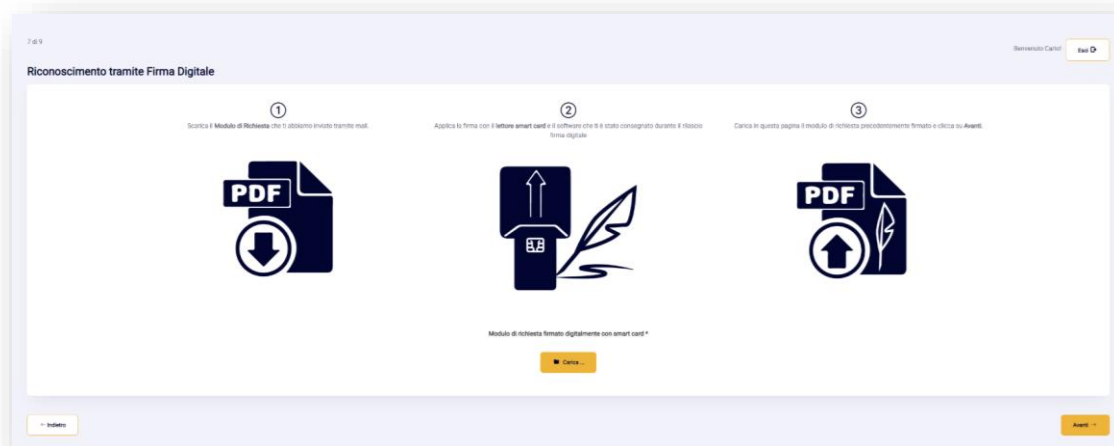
7 di 9

Benvenuto Carlo! Esci

Riconoscimento tramite Firma Digitale

①

Scarica il **Modulo di Richiesta** che ti abbiamo inviato tramite mail.

PDF

②

Applica la firma con il **lettore smart card** e il software che ti è stato consegnato durante il rilascio firma digitale

③

Carica in questa pagina il modulo di richiesta precedentemente firmato e clicca su **Avanti**.

PDF

Modulo di richiesta firmato digitalmente con smart card *

Carica ...

← Indietro

Avanti →